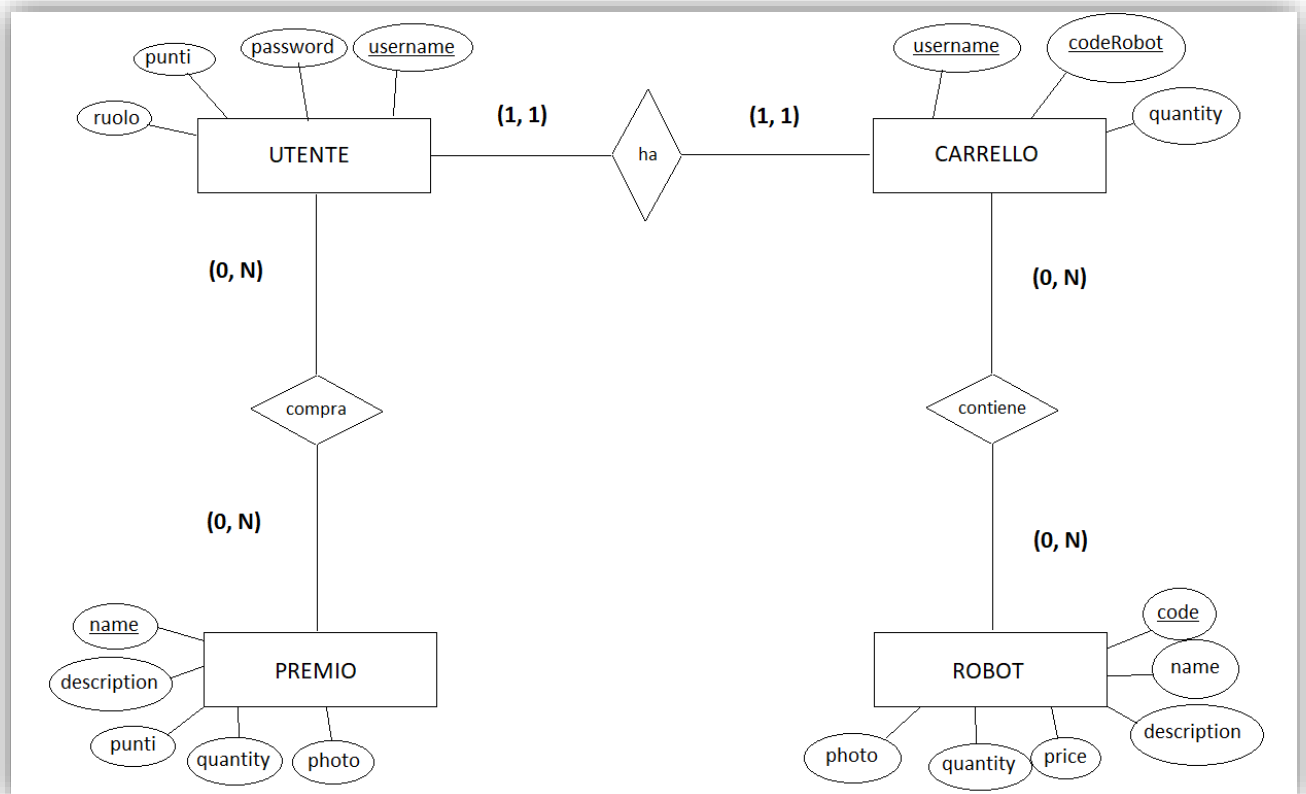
punti
password
username
ruolo
UTENTE
(1, 1)
ha
(1, 1)
username
codeRobot
quantity
CARRELLO
(0, N)
compra
(0, N)
(0, N)
contiene
(0, N)
name
description
PREMIO
punti
quantity
photo
code
name
ROBOT
description
photo
quantity
price